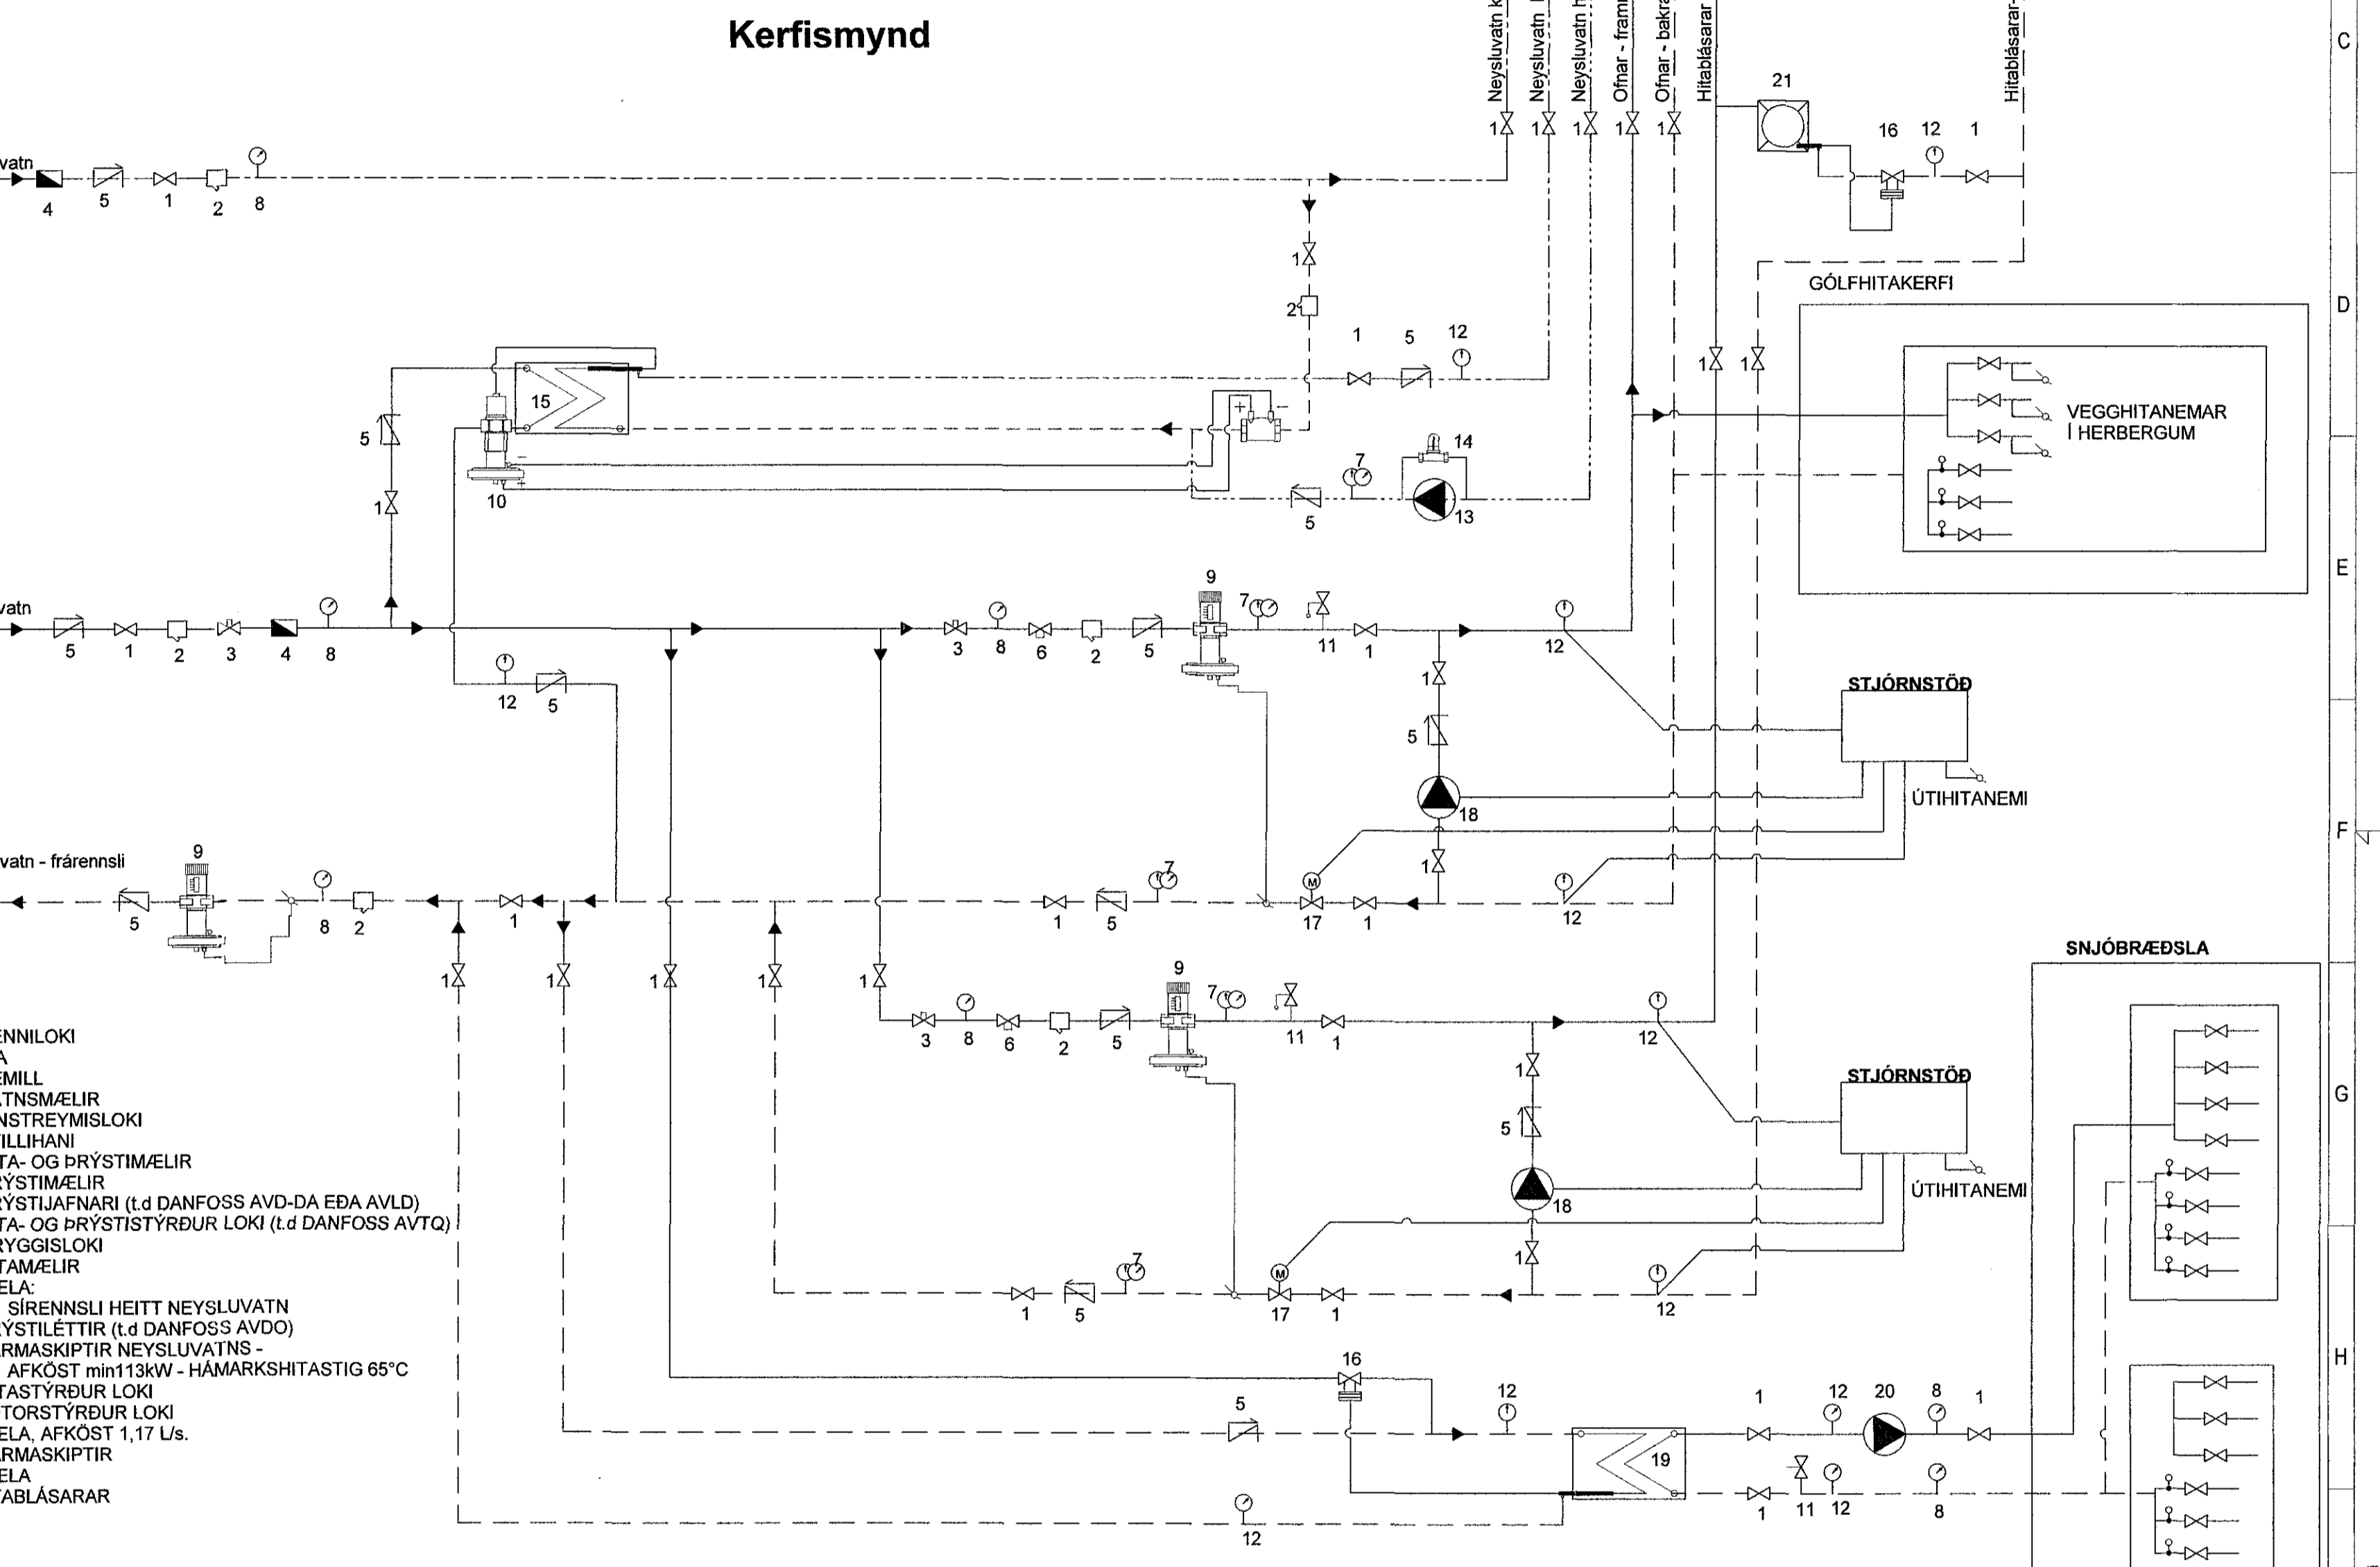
Kerfismynd

Neysluvatn k
Neysluvatn
Neysluvatn h
Ofnar - fram
Ofnar - bakr
Hitablásarar
Hitablásarar-

C
D
E
F
G
H

vatn
4 5 1 2 8

1 1 1 1 1
21
16 12 1

1
2

GÓLFHITAKERFI

1 5 12

15
5
1
10

VEGGHITANEMAR Í HERBERGUM

7
14
5
13
1 1

vatn
5 1 2 3 4 8
9
7
3 8 6 2 5 11 1
12
12 5

1
5
STJÓRNSTÖÐ
18
ÚTIHITANEMI

vatn - frárennsli
9
5 8 2 1
7
1 5 17 1
1
12

SNJÓBRÆÐSLA

1 1 1 1 1 1
9
7
3 8 6 2 5 11 1
12
1
STJÓRNSTÖÐ
5
18
ÚTIHITANEMI
1
7
1 5 17 1
12

ENNILOKI
A
EMILL
TNSMÆLIR
NSTREYMISLOKI
ILLIHANI
TA- OG ÞRÝSTIMÆLIR
RÝSTIMÆLIR
RÝSTIJAFNARI (t.d DANFOSS AVD-DA EÐA AVLD)
TA- OG ÞRÝSTISTÝRÐUR LOKI (t.d DANFOSS AVTQ)
RYGGISLOKI
TAMÆLIR
ELA:
SÍRENNSLI HEITT NEYSLUVATN
RÝSTILÉTTIR (t.d DANFOSS AVDO)
RMASKIPTIR NEYSLUVATNS -
AFKÖST min113kW - HÁMARKSHITASTIG 65°C
TASTÝRÐUR LOKI
TORSTÝRÐUR LOKI
ELA, AFKÖST 1,17 L/s.
RMASKIPTIR
ELA
ABLÁSARAR

16
5
12
1 12 20 8 1
19
1 11 12 8
12